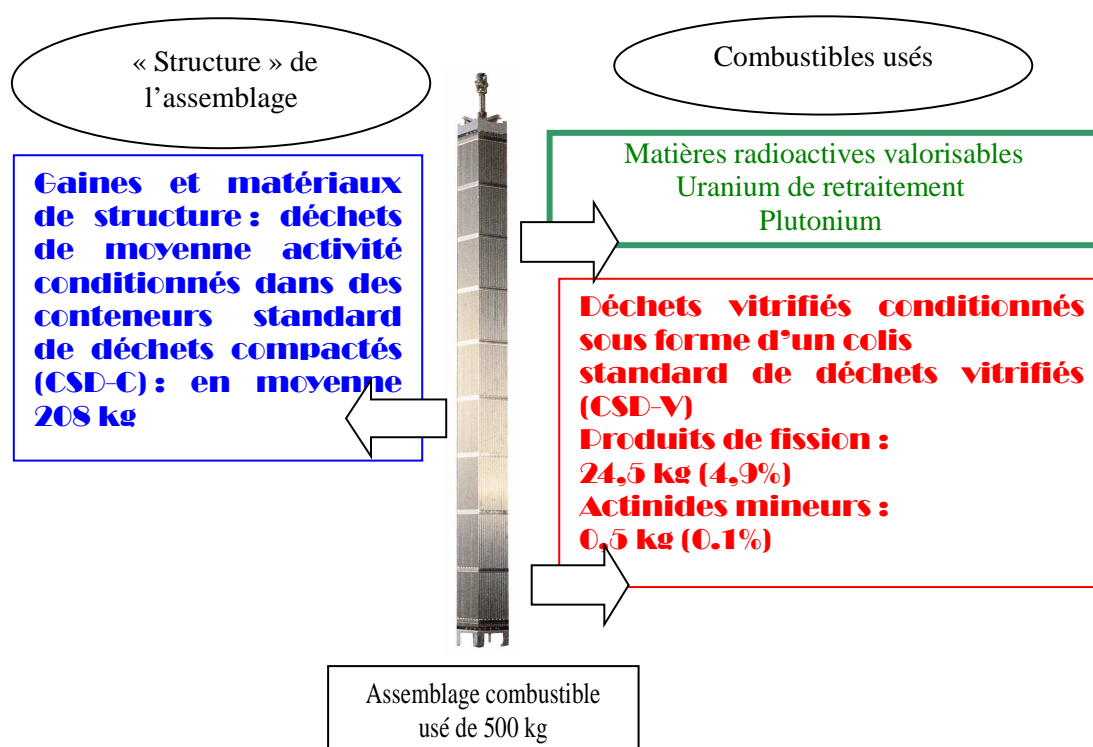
« Structure » de l'assemblage

Combustibles usés

Gaines et matériaux de structure : déchets de moyenne activité conditionnés dans des conteneurs standard de déchets compactés (CSD-C) : en moyenne 208 kg

Matières radioactives valorisables
Uranium de retraitement
Plutonium

Déchets vitrifiés conditionnés sous forme d'un colis
standard de déchets vitrifiés (CSD-V)
Produits de fission :
24,5 kg (4,9%)
Actinides mineurs :
0,5 kg (0.1%)

Assemblage combustible usé de 500 kg